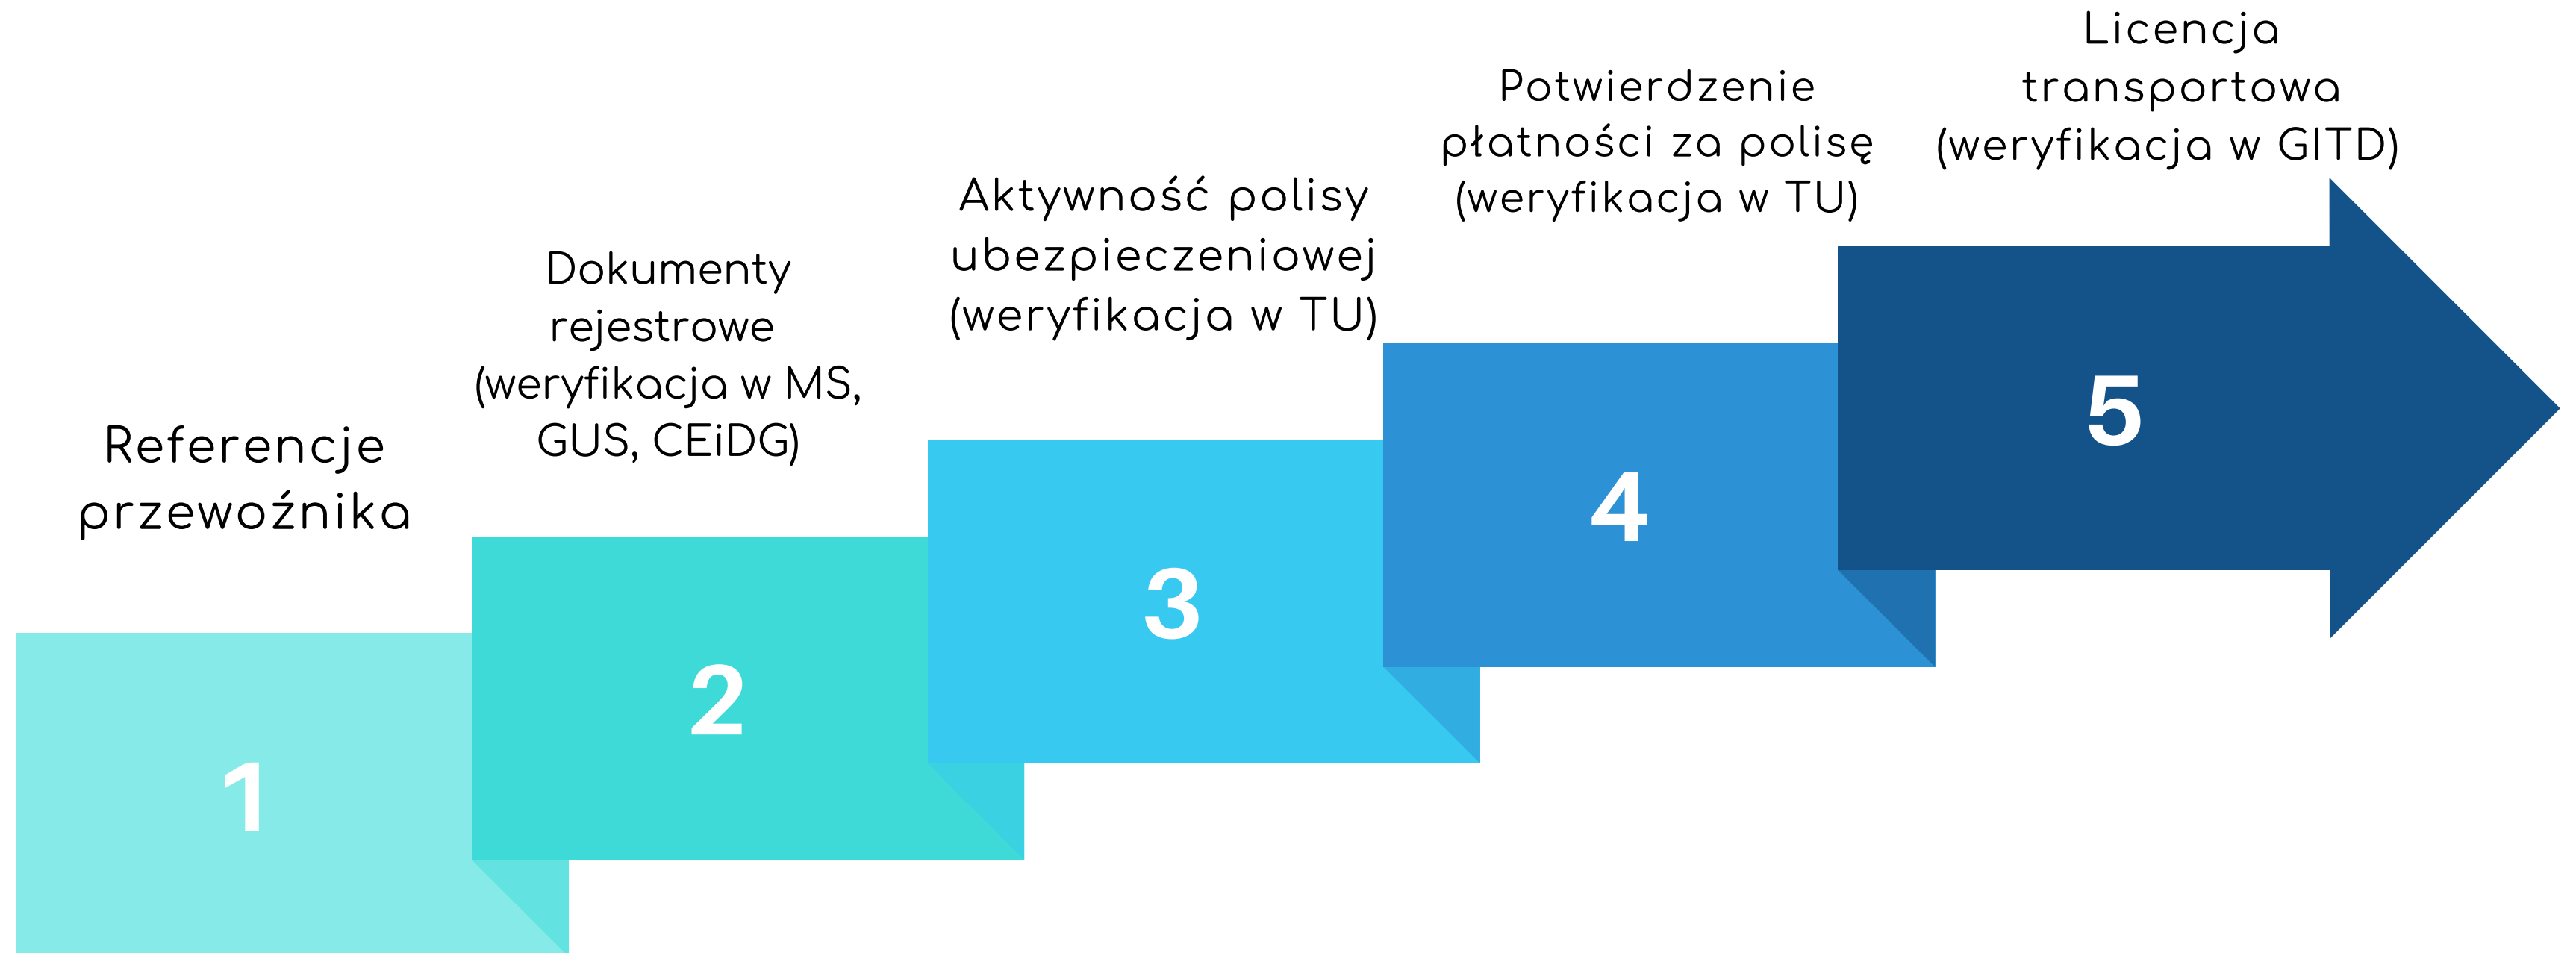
Referencje przewoźnika

1

Dokumenty rejestrowe (weryfikacja w MS, GUS, CEiDG)

2

Aktywność polisy ubezpieczeniowej (weryfikacja w TU)

3

Potwierdzenie płatności za polisę (weryfikacja w TU)

4

Licencja transportowa (weryfikacja w GITD)

5